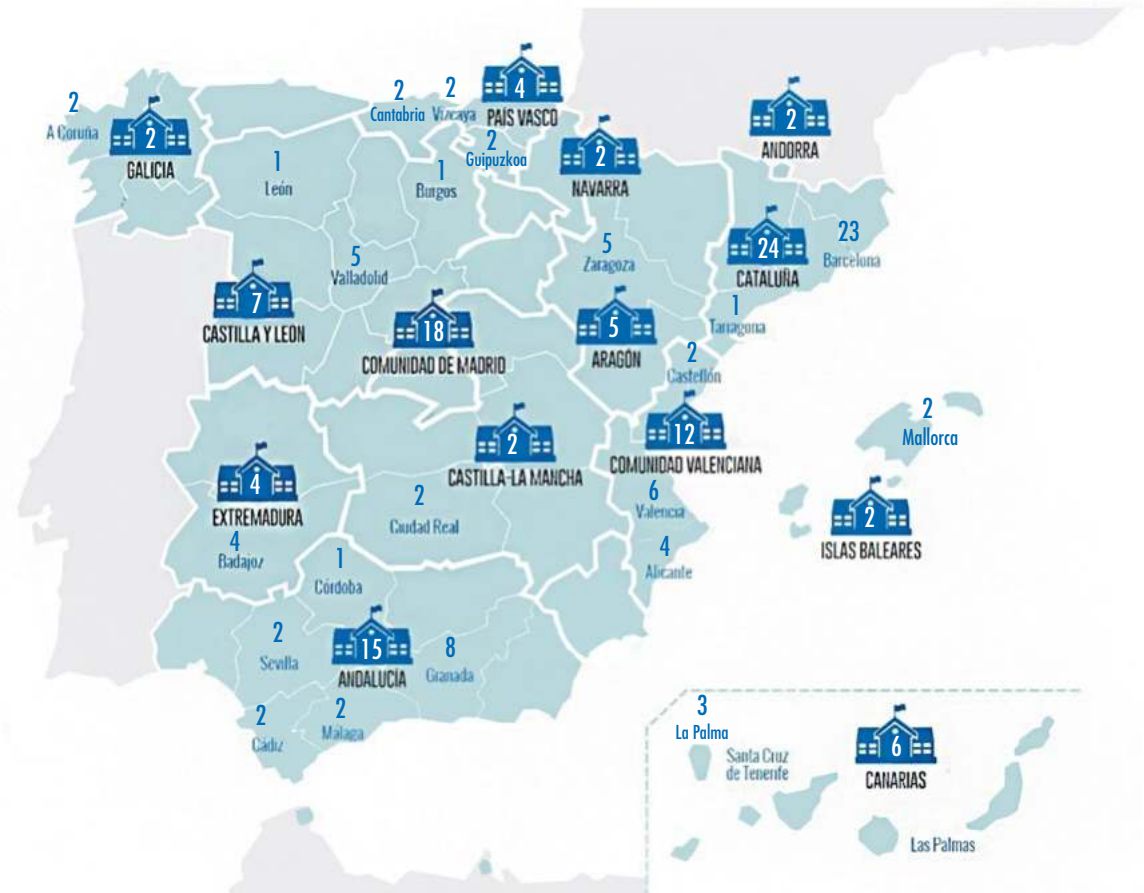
2
A Coruña
2
GALICIA
2
Cantabria
2
Vizcaya
4
PAÍS VASCO
2
Guipuzkoa
2
NAVARRA
2
ANDORRA
1
León
1
Burgos
5
Valladolid
7
CASTILLA Y LEON
18
COMUNIDAD DE MADRID
5
Zaragoza
5
ARAGÓN
24
CATALUÑA
23
Barcelona
1
Tarragona
2
Castellón
12
COMUNIDAD VALENCIANA
2
Mallorca
2
CASTILLA-LA MANCHA
2
Ciudad Real
4
EXTREMADURA
4
Badajoz
6
Valencia
4
Alicante
2
ISLAS BALEARES
1
Córdoba
2
Sevilla
15
ANDALUCÍA
8
Granada
2
Cádiz
2
Malaga
3
La Palma
Santa Cruz de Tenerife
6
CANARIAS
Las Palmas